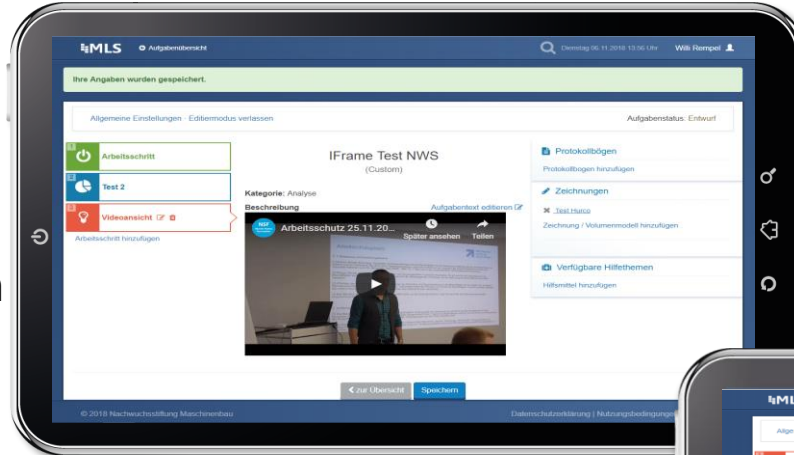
MLS Aufgabenübersicht

Dienstag 06.11.2018 13:56 Uhr Willi Rempel

Ihre Angaben wurden gespeichert.

Allgemeine Einstellungen · Editiermodus verlassen

Aufgabenstatus: Entwurf

1 Arbeitsschritt

2 Test 2

3 Videoansicht

Arbeitsschritt hinzufügen

IFrame Test NWS

(Custom)

Kategorie: Analyse

Beschreibung

Aufgabentext editieren

Arbeitsschutz 25.11.20...

Später ansehen

Teilen

Protokollbögen

Protokollbogen hinzufügen

Zeichnungen

Test Hurco

Zeichnung / Volumenmodell hinzufügen

Verfügbare Hilfethemen

Hilfsmittel hinzufügen

< zur Übersicht

Speichern

© 2018 Nachwuchsstiftung Maschinenbau

Datenschutzerklärung | Nutzungsbedingungen

MLS

Allge